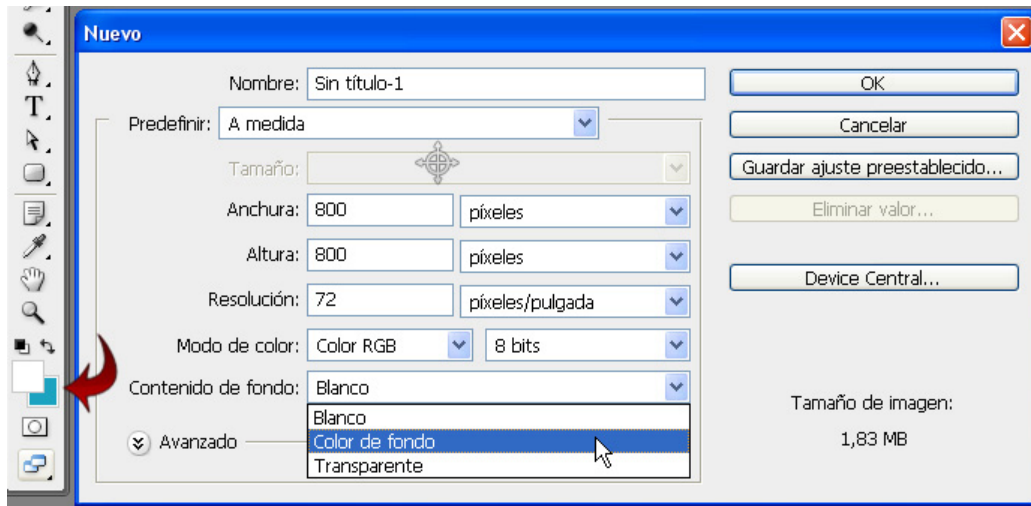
Nuevo

Nombre: Sin título-1

Predefinir: A medida

Tamaño:

Anchura: 800 píxeles

Altura: 800 píxeles

Resolución: 72 píxeles/pulgada

Modo de color: Color RGB 8 bits

Contenido de fondo: Blanco

Blanco
Color de fondo
Transparente

Avanzado

OK

Cancelar

Guardar ajuste preestablecido...

Eliminar valor...

Device Central...

Tamaño de imagen:

1,83 MB